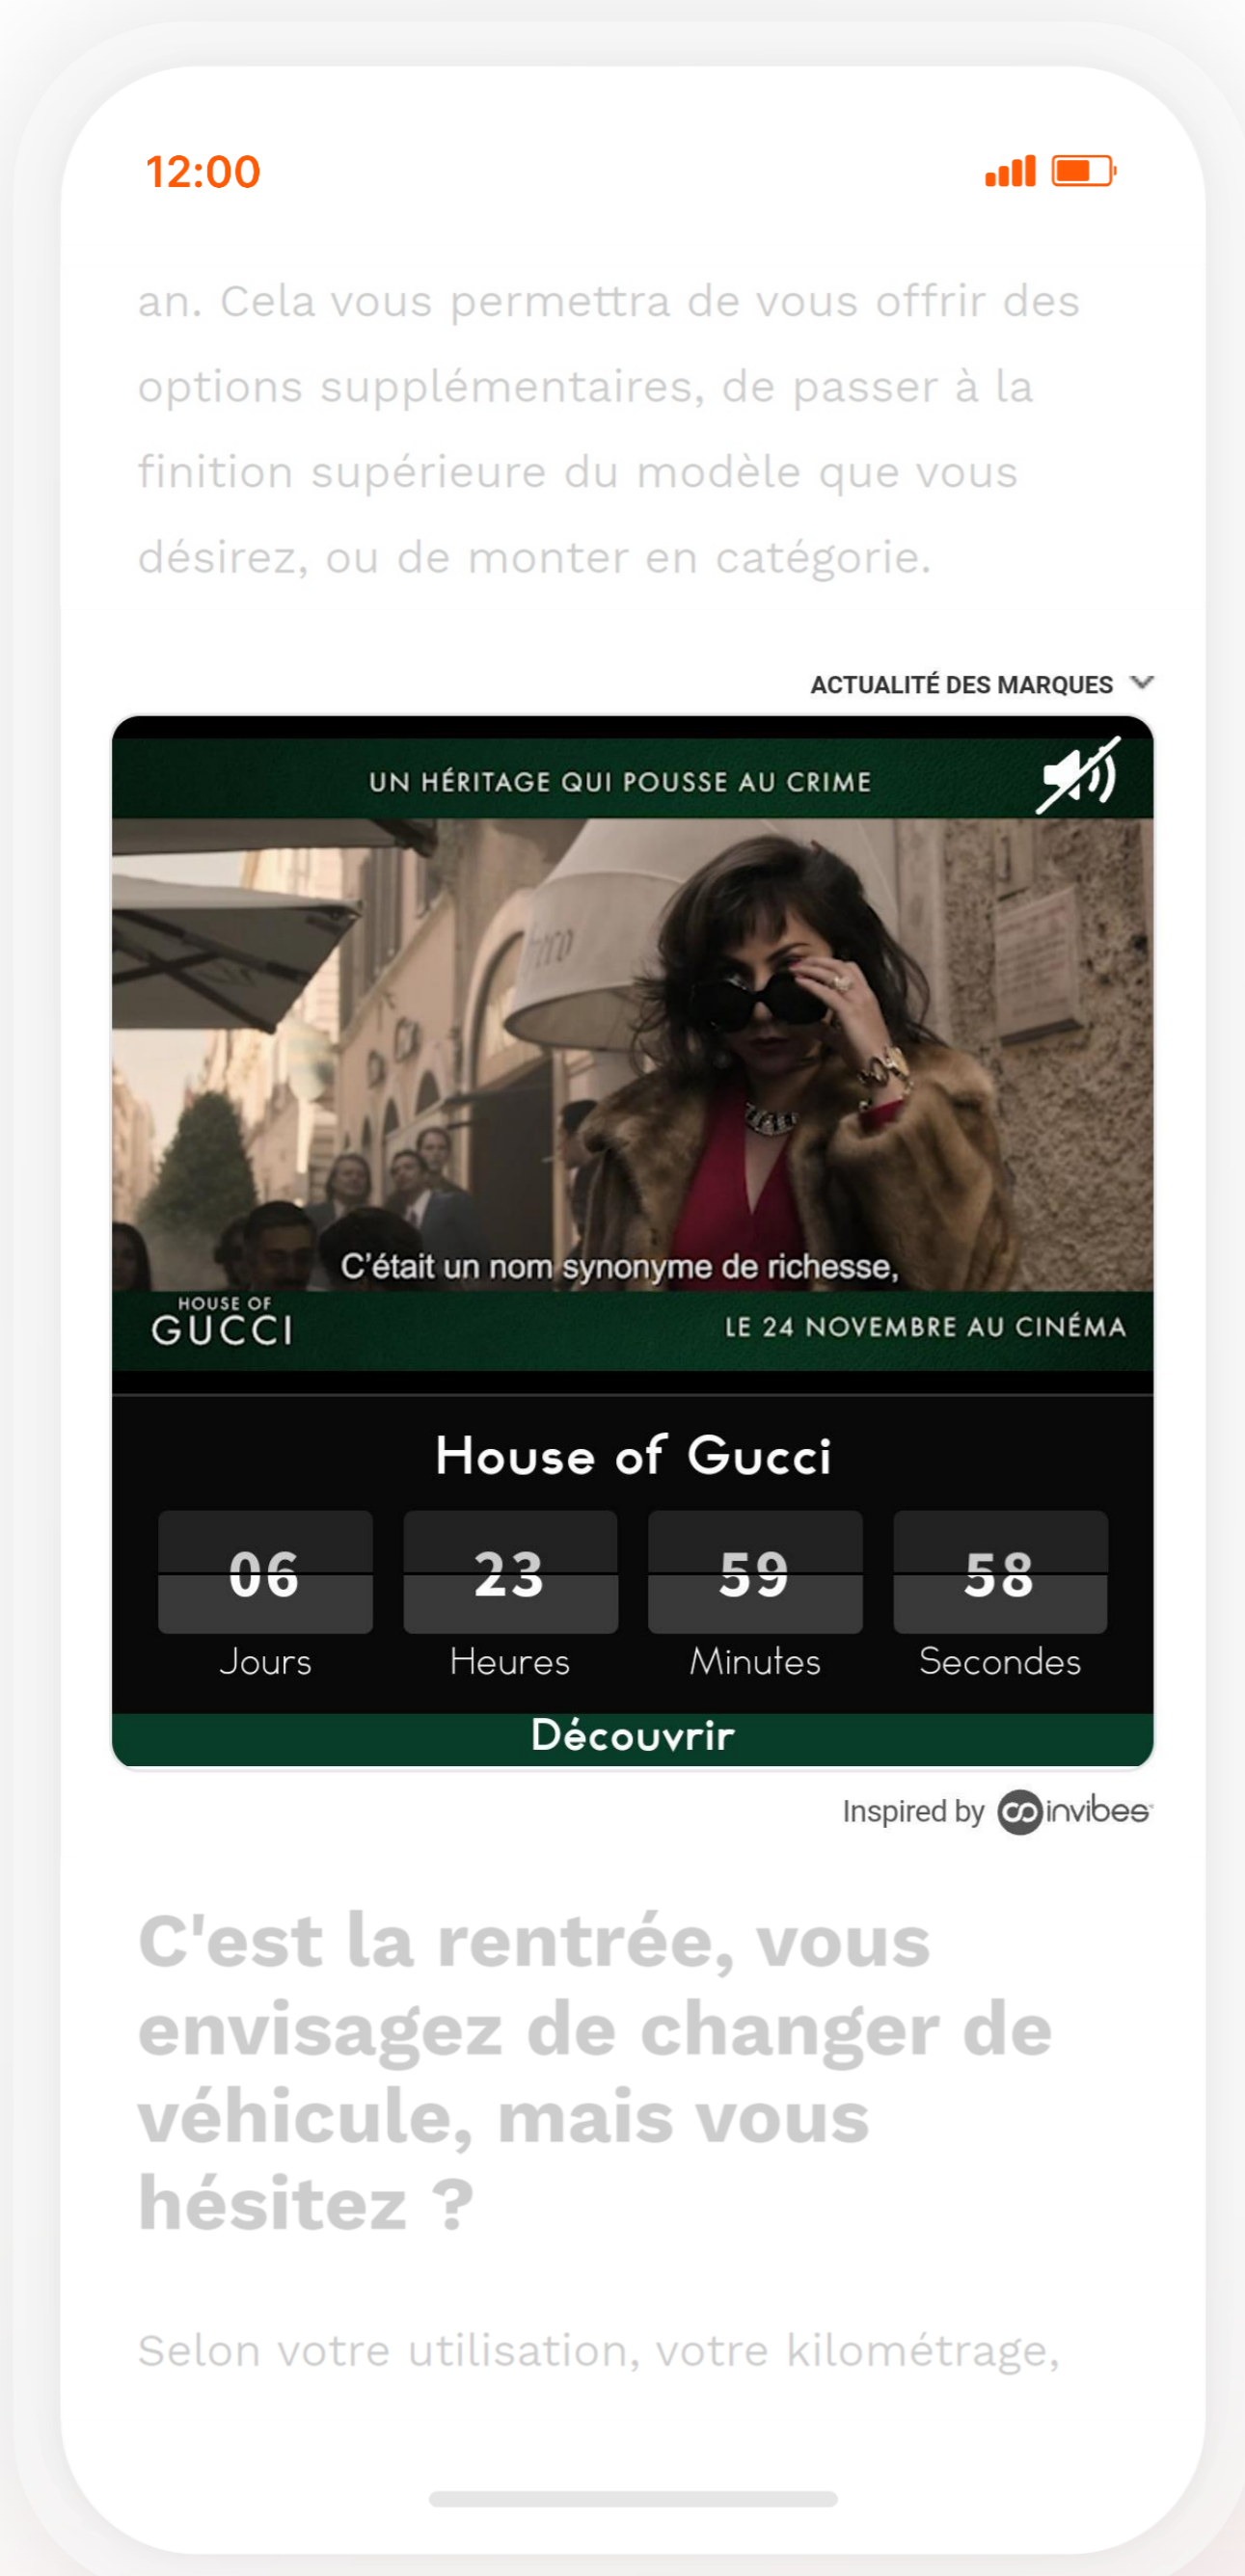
12:00

an. Cela vous permettra de vous offrir des options supplémentaires, de passer à la finition supérieure du modèle que vous désirez, ou de monter en catégorie.

ACTUALITÉ DES MARQUES

UN HÉRITAGE QUI POUSSE AU CRIME

C'était un nom synonyme de richesse,

HOUSE OF GUCCI

LE 24 NOVEMBRE AU CINÉMA

House of Gucci

| 06 | 23 | 59 | 58 |
|---|---|---|---|
| Jours | Heures | Minutes | Secondes |

Découvrir

Inspired by invibes

C'est la rentrée, vous envisagez de changer de véhicule, mais vous hésitez ?

Selon votre utilisation, votre kilométrage,